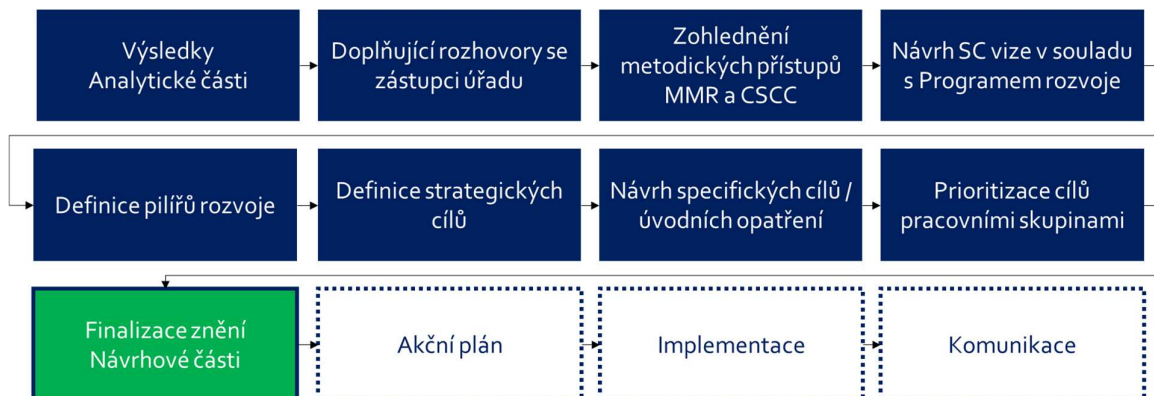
Výsledky Analytické části

Doplňující rozhovory se zástupci úřadu

Zohlednění metodických přístupů MMR a CSCC

Návrh SC vize v souladu s Programem rozvoje

Definice pilířů rozvoje

Definice strategických cílů

Návrh specifických cílů / úvodních opatření

Prioritizace cílů pracovními skupinami

Finalizace znění Návrhové části

Akční plán

Implementace

Komunikace